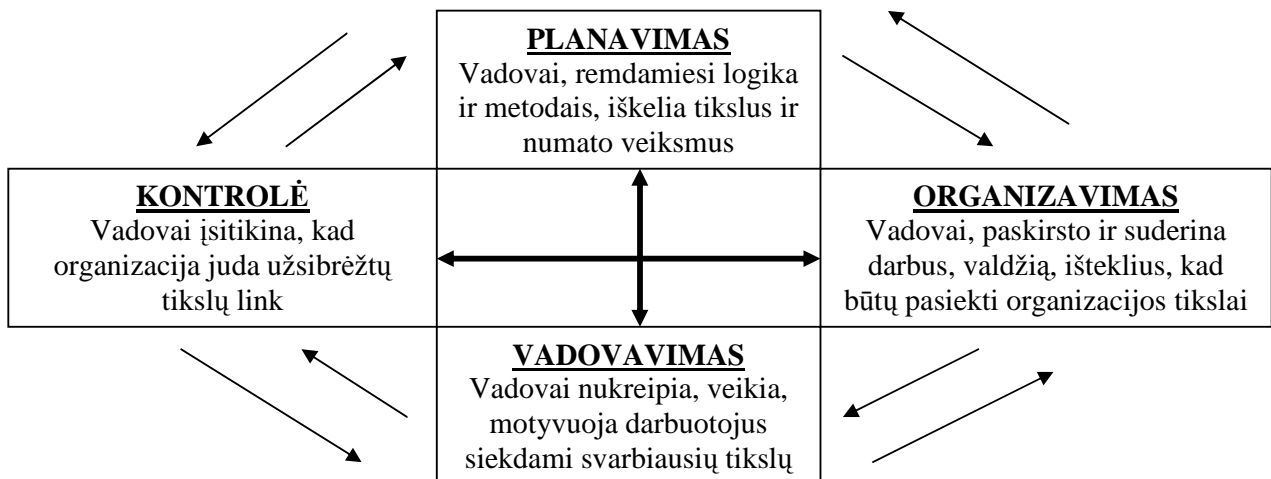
PLANAVIMAS
Vadovai, remdamiesi logika ir metodais, iškelia tikslus ir numato veiksmus

KONTROLĖ
Vadovai įsitikina, kad organizacija juda užsibrėžtų tikslų link

ORGANIZAVIMAS
Vadovai, paskirsto ir suderina darbus, valdžią, išteklius, kad būtų pasiekti organizacijos tikslai

VADOVAVIMAS
Vadovai nukreipia, veikia, motyvuoja darbuotojus siekdami svarbiausių tikslų